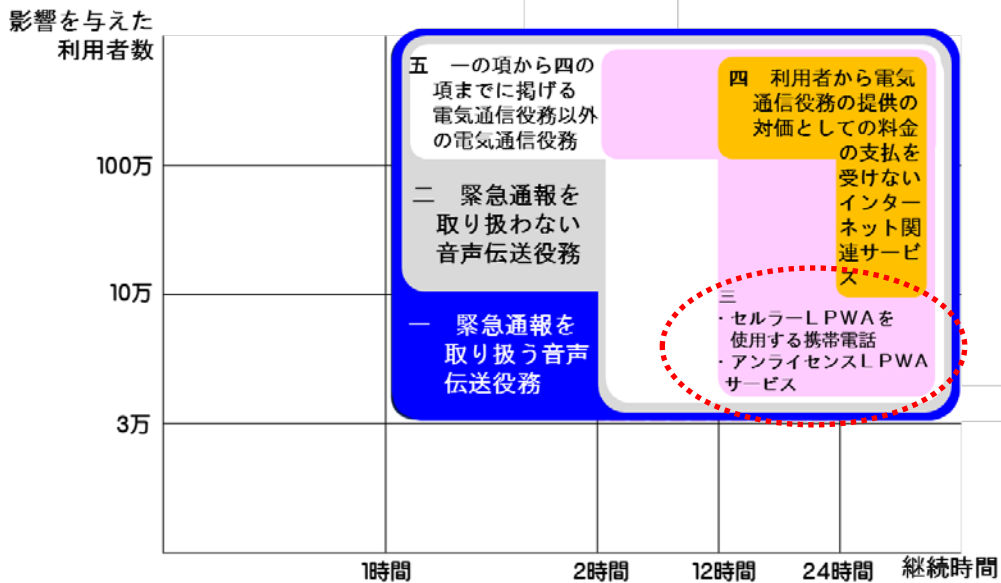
影響を与えた利用者数

100万

10万

3万

五　一の項から四の項までに掲げる電気通信役務以外の電気通信役務

四　利用者から電気通信役務の提供の対価としての料金の支払を受けないインターネット関連サービス

二　緊急通報を取り扱わない音声伝送役務

三
・セルラーＬＰＷＡを使用する携帯電話
・アンライセンスＬＰＷＡサービス

一　緊急通報を取り扱う音声伝送役務

1時間

2時間

12時間

24時間

継続時間